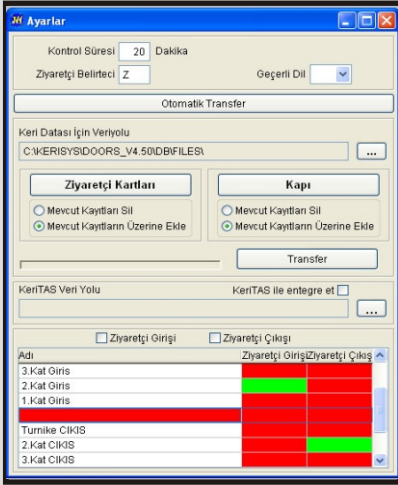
Ayarlar

Kontrol Süresi 20 Dakika

Ziyaretçi Belirteci Z

Geçerli Dil

Otomatik Transfer

Keri Datası İçin Veriyolu

C:\KERISYS\DOORS_V4.50\DB\FILES\

...

Ziyaretçi Kartları

Mevcut Kayıtları Sil

Mevcut Kayıtların Üzerine Ekle

Kapı

Mevcut Kayıtları Sil

Mevcut Kayıtların Üzerine Ekle

Transfer

KeriTAS Veri Yolu

KeriTAS ile entegre et

...

Ziyaretçi Girişi

Ziyaretçi Çıkışı

| Adı | Ziyaretçi Girişi | Ziyaretçi Çıkış |
|---|---|---|
| 3.Kat Giris | | |
| 2.Kat Giris | | |
| 1.Kat Giris | | |
| | | |
| Turnike CIKIS | | |
| 2.Kat CIKIS | | |
| 3.Kat CIKIS | | |